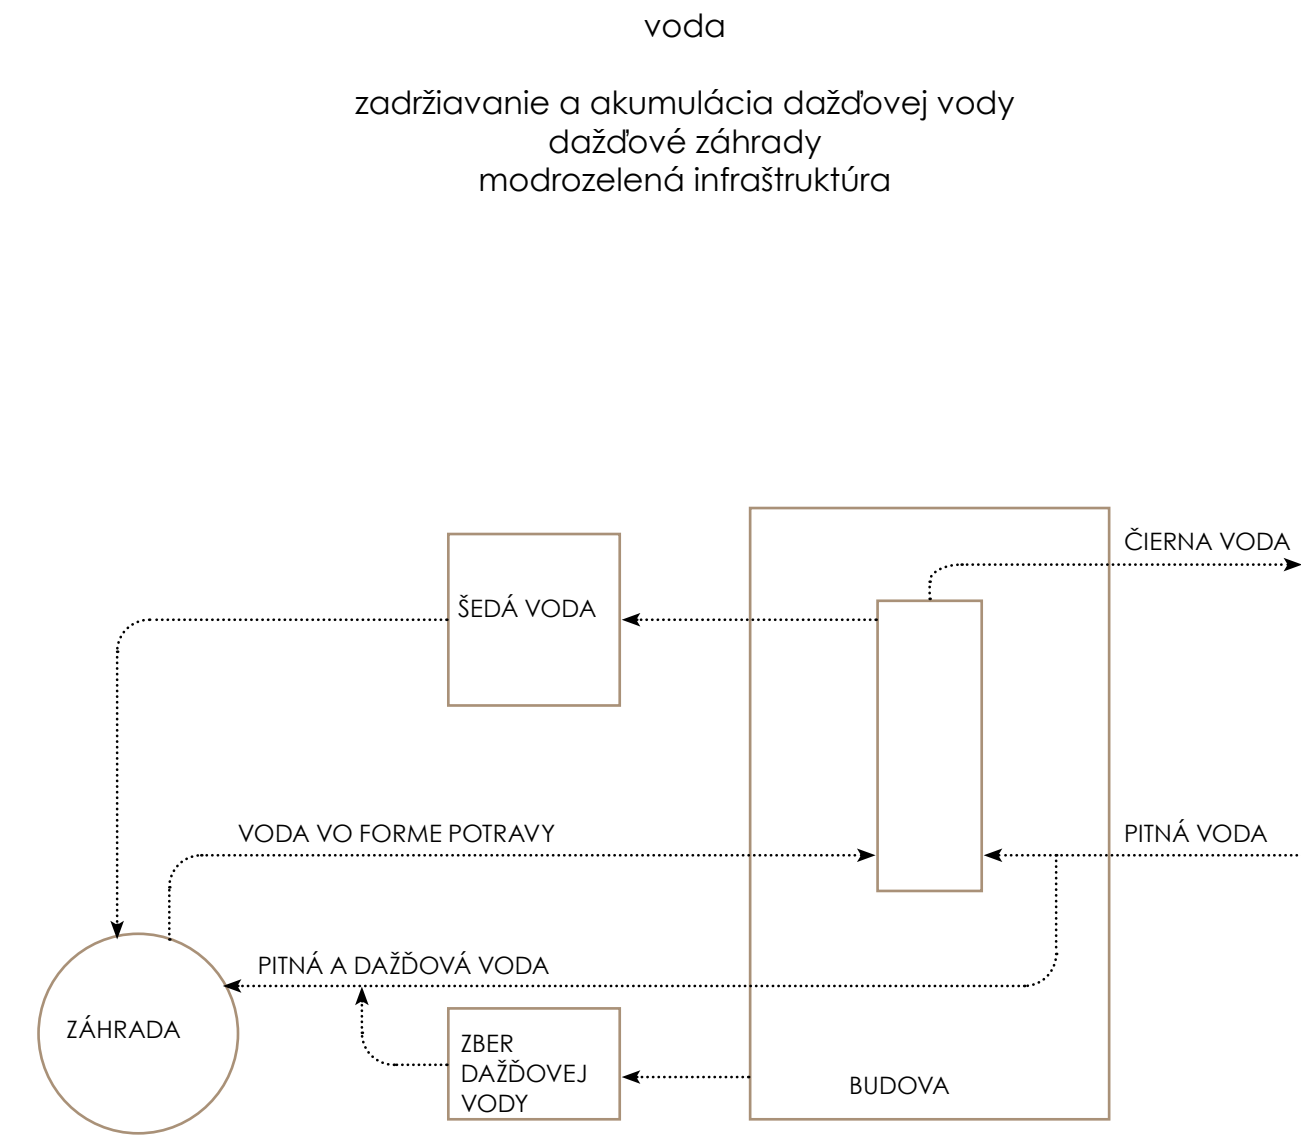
voda

zadržiavanie a akumulácia dažďovej vody
dažďové záhrady
modrozelená infraštruktúra

ČIERNA VODA

ŠEDÁ VODA

VODA VO FORME POTRAVY

PITNÁ VODA

PITNÁ A DAŽĎOVÁ VODA

ZÁHRADA

ZBER DAŽĎOVEJ VODY

BUDOVA